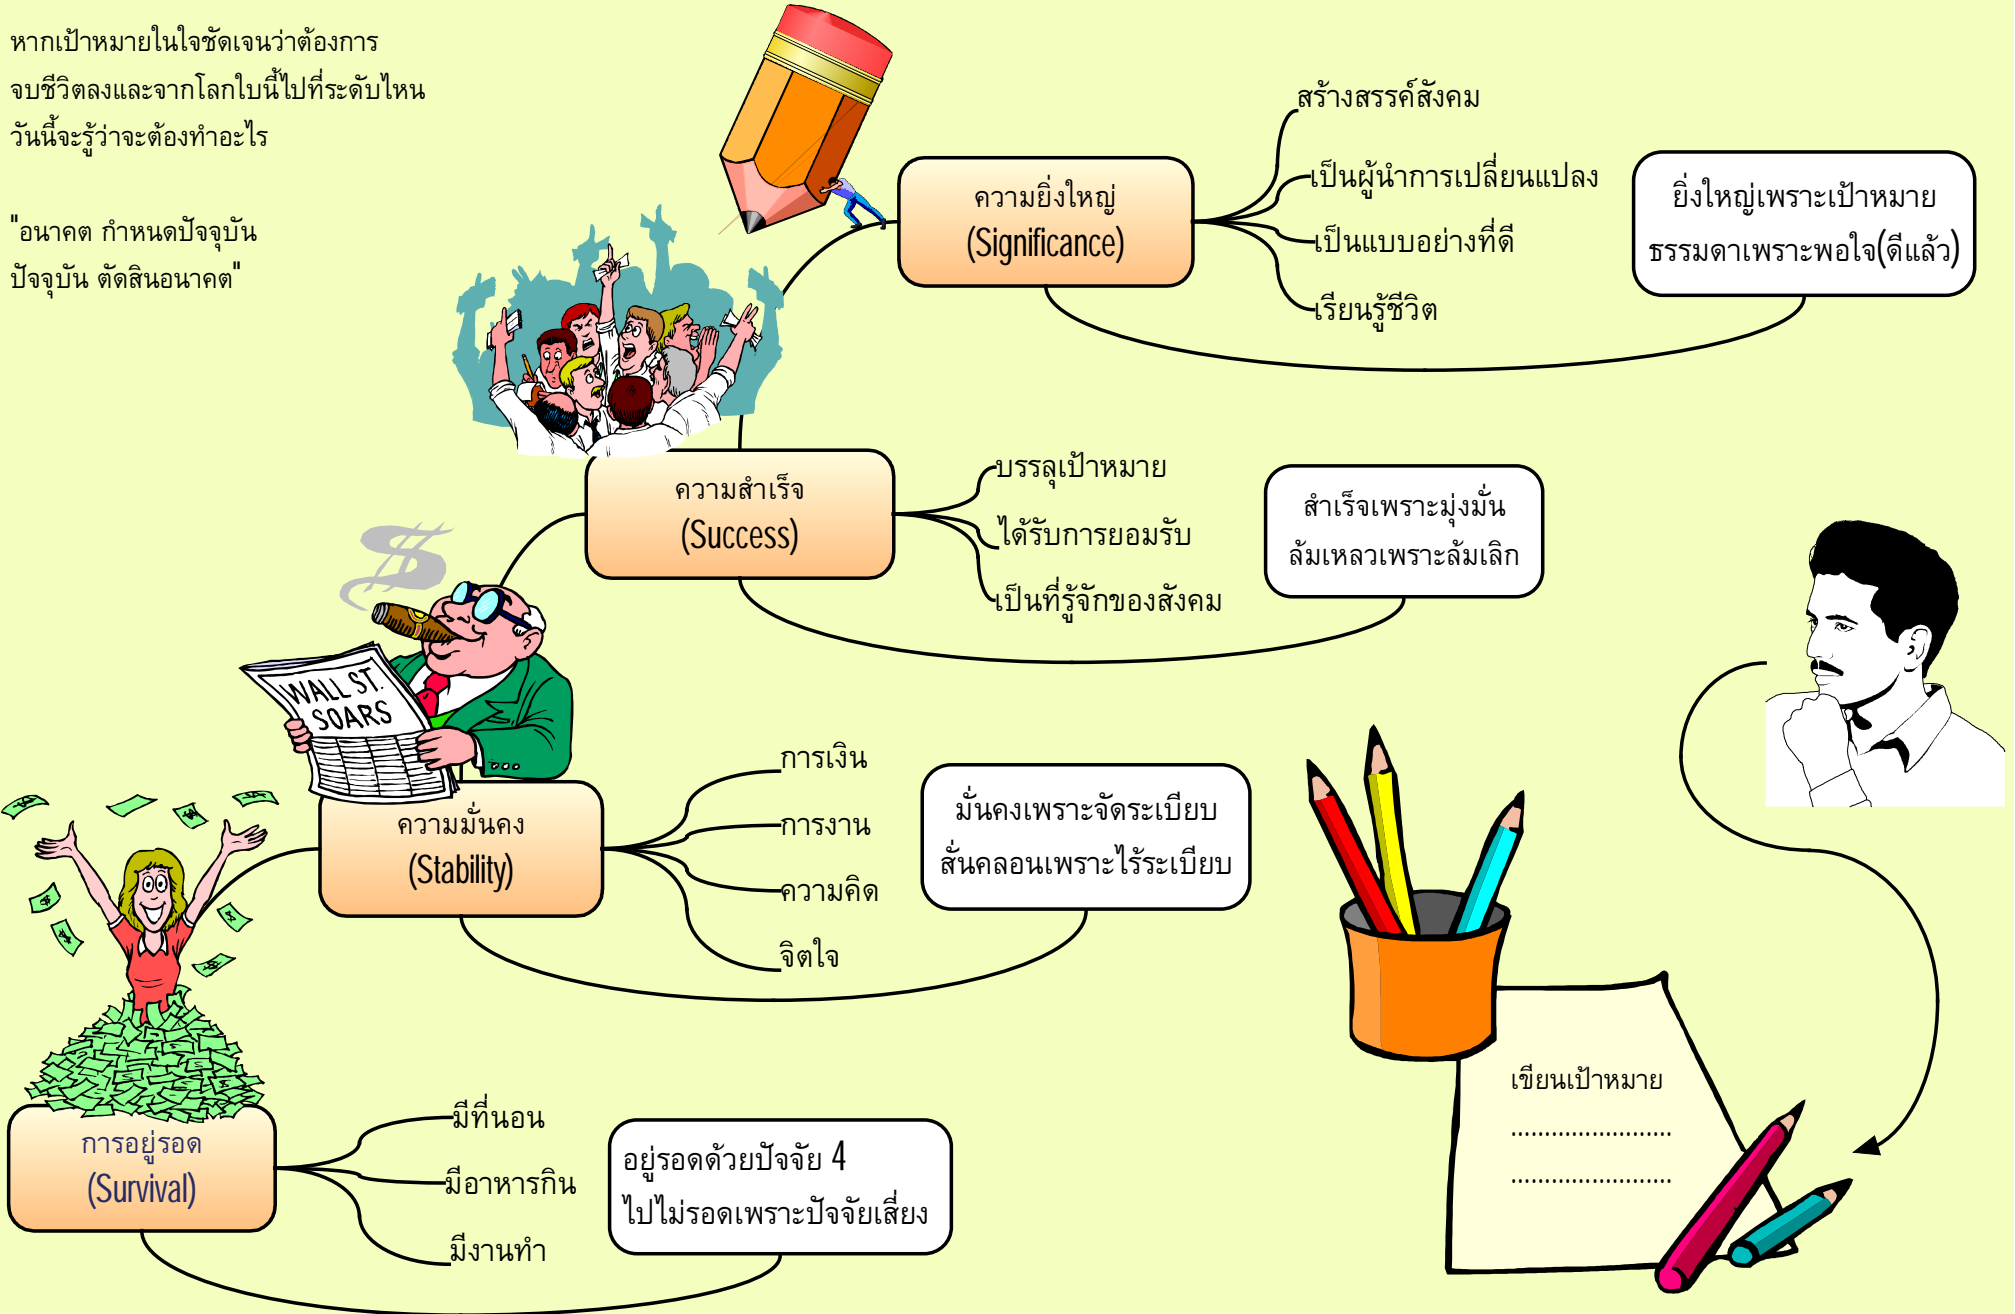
หากเป้าหมายในใจชัดเจนว่าต้องการ จบชีวิตลงและจากโลกใบนี้ไปที่ระดับไหน วันนี้จะรู้ว่าจะต้องทำอะไร

"อนาคต กำหนดปัจจุบัน ปัจจุบัน ตัดสินอนาคต"

ความยิ่งใหญ่
(Significance)

สร้างสรรค์สังคม
เป็นผู้นำการเปลี่ยนแปลง
เป็นแบบอย่างที่ดี
เรียนรู้ชีวิต

ยิ่งใหญ่เพราะเป้าหมาย
ธรรมดาเพราะพอใจ(ดีแล้ว)

ความสำเร็จ
(Success)

บรรลุเป้าหมาย
ได้รับการยอมรับ
เป็นที่รู้จักของสังคม

สำเร็จเพราะมุ่งมั่น
ล้มเหลวเพราะล้มเลิก

WALL ST. SOARS

ความมั่นคง
(Stability)

การเงิน
การงาน
ความคิด
จิตใจ

มั่นคงเพราะจัดระเบียบ
สั่นคลอนเพราะไร้ระเบียบ

การอยู่รอด
(Survival)

มีที่นอน
มีอาหารกิน
มีงานทำ

อยู่รอดด้วยปัจจัย 4
ไปไม่รอดเพราะปัจจัยเสี่ยง

เขียนเป้าหมาย
.........................
.........................